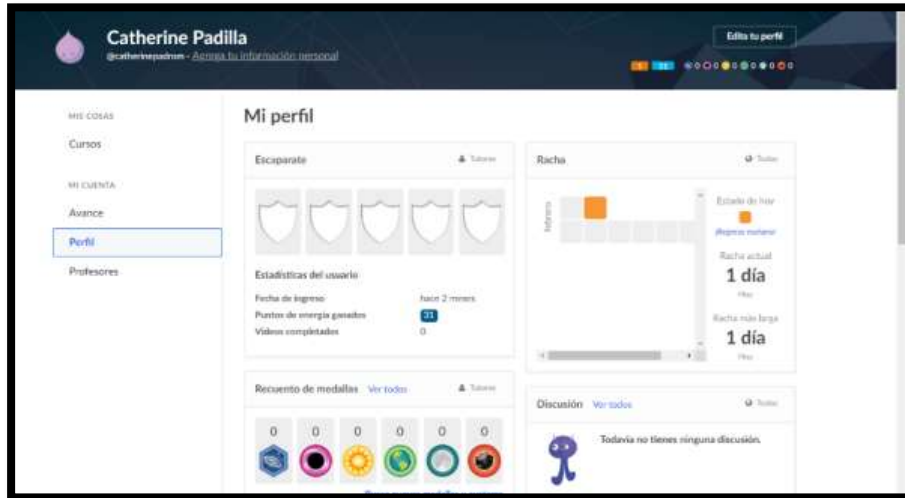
Catherine Padilla
@catherinepadron · Agrega tu información personal

Edita tu perfil

MIS COSAS
Cursos

MI CUENTA
Avance
Perfil
Profesores

Mi perfil

Escaparate
Editar

Estadísticas del usuario
Fecha de ingreso: hace 2 meses
Puntos de energía ganados: 31
Videos completados: 0

Racha
Todos
Febrero
Estado de hoy
¡Regresa mañana!
Racha actual
1 día
Hoy
Racha más larga
1 día
Hoy

Recuento de medallas Ver todos
Editar
0 0 0 0 0 0

Discusión Ver todos
Todos
Todavía no tienes ninguna discusión.